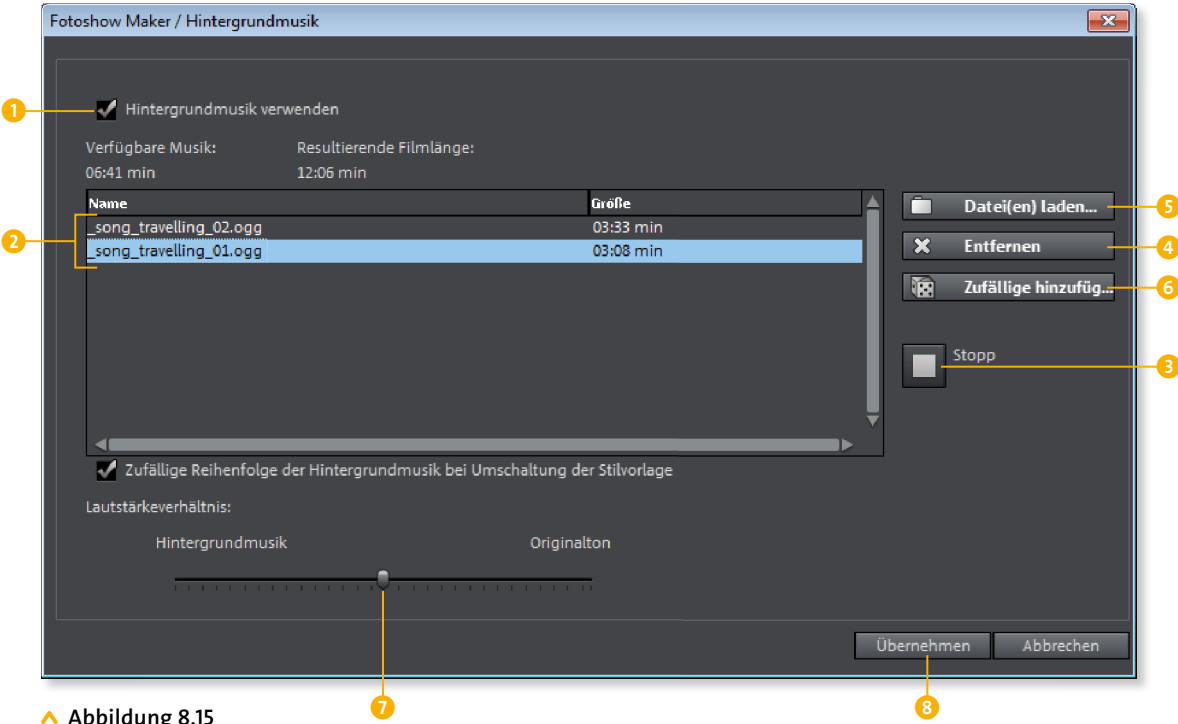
Fotoshow Maker / Hintergrundmusik

1

Hintergrundmusik verwenden

Verfügbare Musik:
06:41 min

Resultierende Filmlänge:
12:06 min

2

| Name | Größe |
|---|---|
| _song_travelling_02.ogg | 03:33 min |
| _song_travelling_01.ogg | 03:08 min |

Datei(en) laden... 5

Entfernen 4

Zufällige hinzufüg... 6

Stopp 3

Zufällige Reihenfolge der Hintergrundmusik bei Umschaltung der Stilvorlage

Lautstärkeverhältnis:

Hintergrundmusik

Originalton

Übernehmen

Abbrechen

7

8

Abbildung 8.15